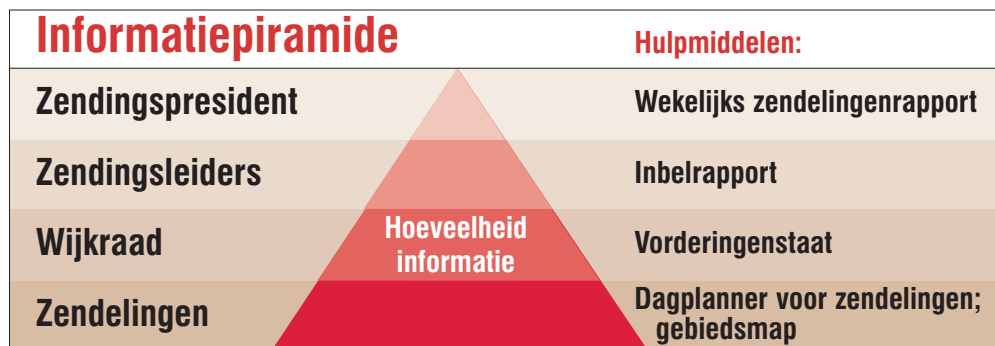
Informatiepiramide

Hulpmiddelen:

| | |
|---|---|
| Zendingspresident | Wekelijks zendelingenrapport |
| Zendingsleiders | Inbelrapport |
| Wijkraad | Vorderingenstaat |
| Zendelingen | Dagplanner voor zendelingen; gebiedsmap |

Hoeveelheid informatie